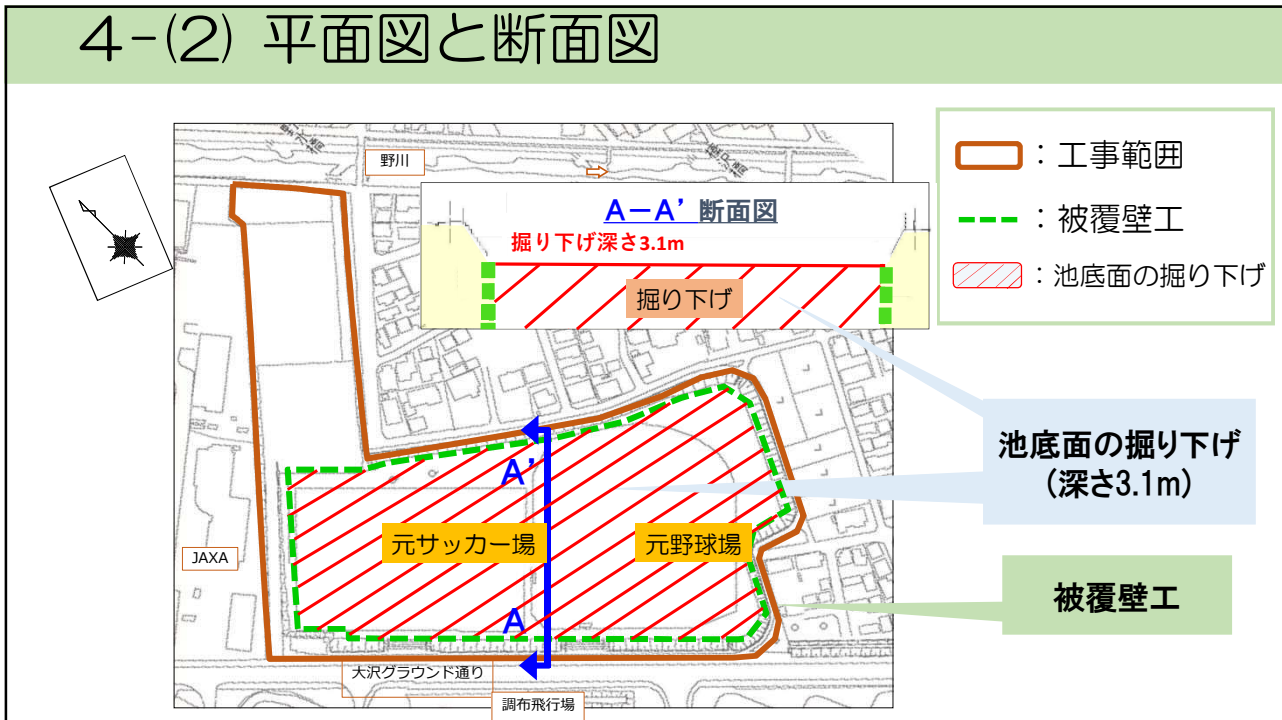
4-(2) 平面図と断面図

：工事範囲
：被覆壁工
：池底面の掘り下げ

野川

A－A’断面図
掘り下げ深さ3.1m
掘り下げ

池底面の掘り下げ
（深さ3.1m）

A’
元サッカー場
元野球場
A

JAXA

被覆壁工

大沢グラウンド通り
調布飛行場